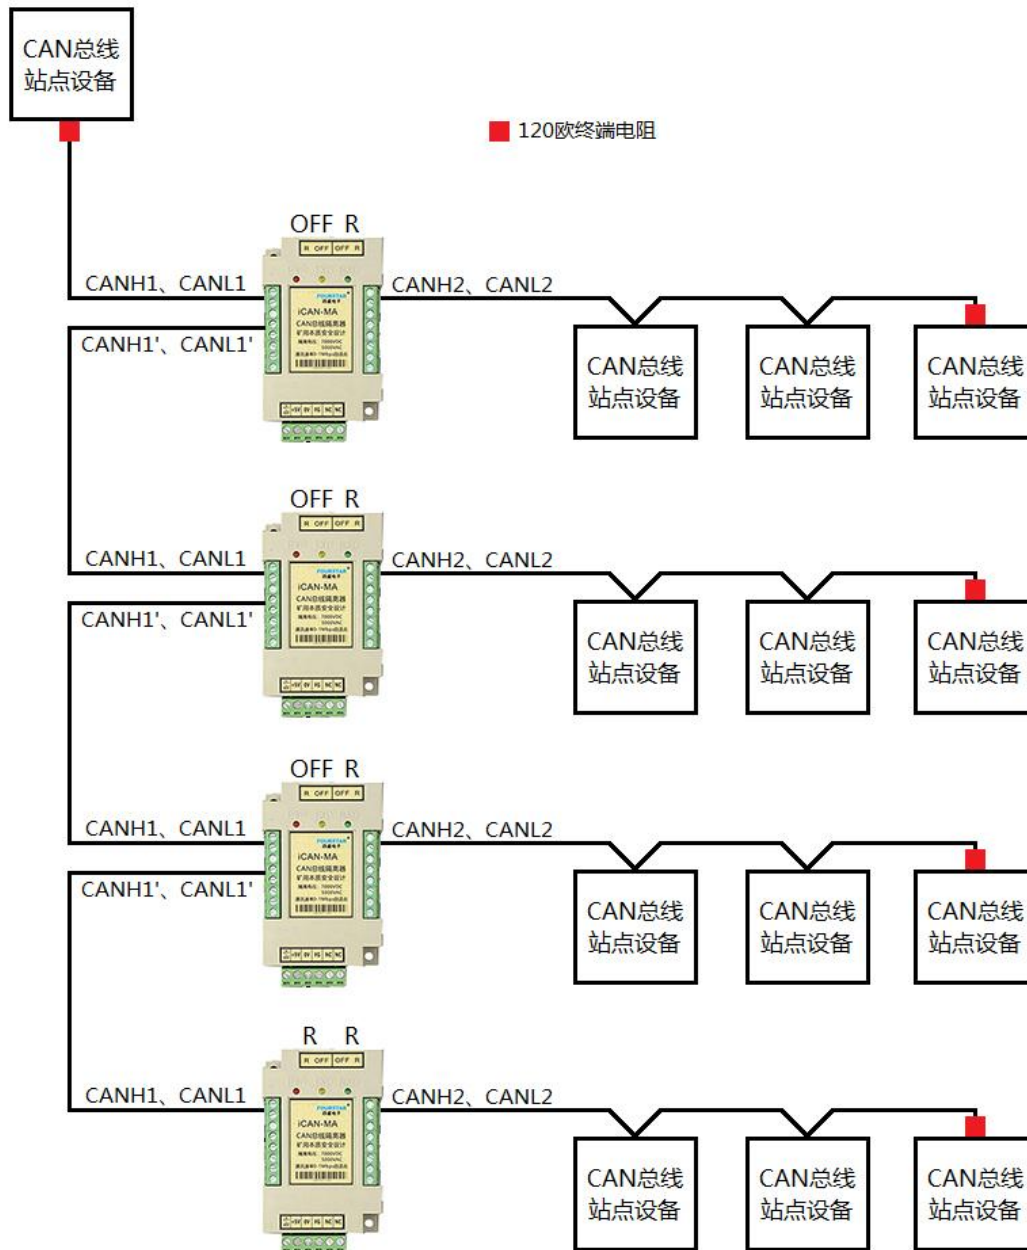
CAN总线
站点设备

120欧终端电阻

OFF R

CANH1、CANL1

CANH2、CANL2

CANH1'、CANL1'

CAN总线
站点设备

CAN总线
站点设备

CAN总线
站点设备

OFF R

CANH1、CANL1

CANH2、CANL2

CANH1'、CANL1'

CAN总线
站点设备

CAN总线
站点设备

CAN总线
站点设备

OFF R

CANH1、CANL1

CANH2、CANL2

CANH1'、CANL1'

CAN总线
站点设备

CAN总线
站点设备

CAN总线
站点设备

R R

CANH1、CANL1

CANH2、CANL2

CAN总线
站点设备

CAN总线
站点设备

CAN总线
站点设备